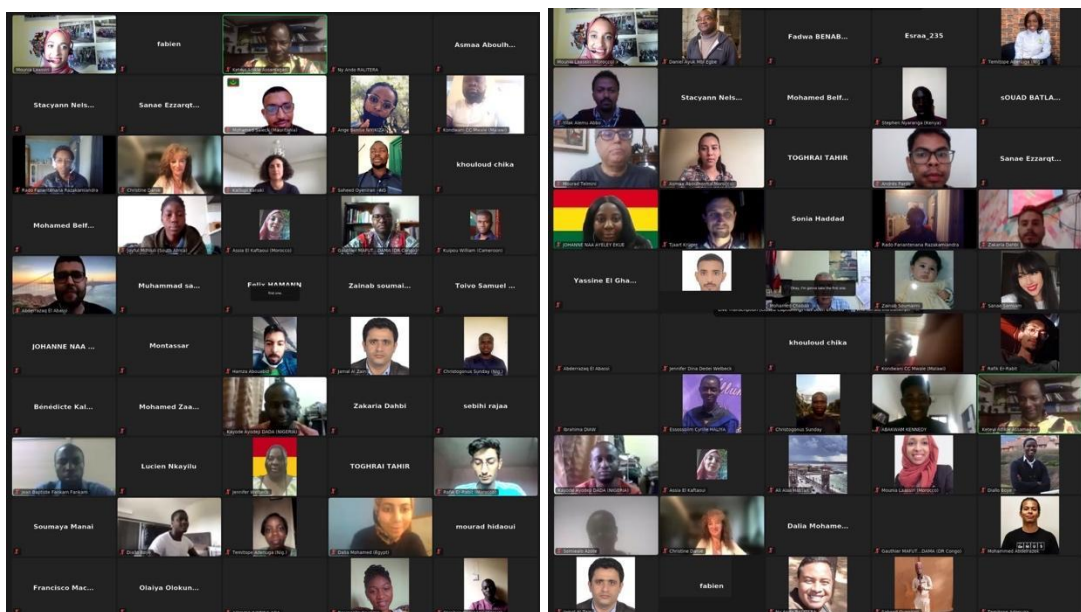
fabien

Asmaa Aboulh...

Stacyann Nels...

Sanae Ezzarqt...

khouloud chika

Mohamed Belf...

Muhammad sa...

Fadiy HAMANN

Zainab soumai...

Toivo Samuel ...

JOHANNE NAA ...

Montassar

Bénédicte Kal...

Mohamed Zaa...

Zakaria Dahbi

sebihi rajaa

Lucien Nkayilu

TOGHRAI TAHIR

Soumaya Manai

mourad hidaoui

Francisco Mac...

Olaiya Olokun...

Fadwa BENAB...

Esraa_235

Stacyann Nels...

Mohamed Belf...

sOUAD BATLA...

TOGHRAI TAHIR

Sanae Ezzarqt...

Sonia Haddad

Yassine El Gha...

khouloud chika

Dalia Mohame...

fabien